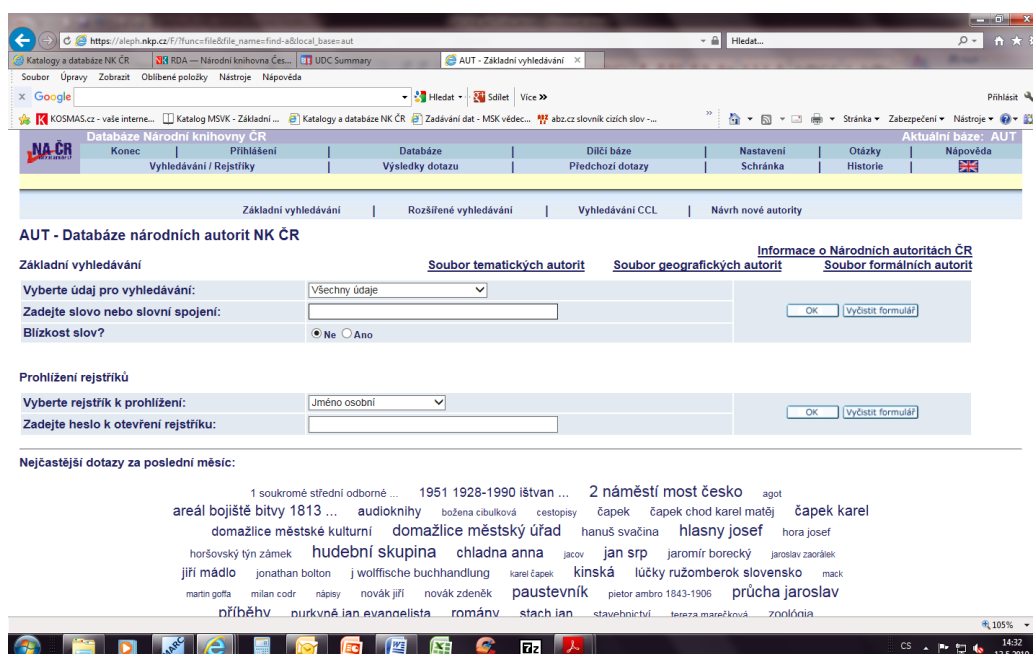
https://aleph.nkp.cz/F/?func=file&file_name=find-a&local_base=aut
Hledat...

Katalogy a databáze NK ČR | RDA — Národní knihovna Čes... | UDC Summary | AUT - Základní vyhledávání

Soubor Úpravy Zobrazit Oblíbené položky Nástroje Nápověda

Google | Hledat | Sdílet | Více »
Přihlásit

KOSMAS.cz - vaše interne... | Katalog MSVK - Základní ... | Katalogy a databáze NK ČR | Zadávání dat - MSK vědec... | abz.cz slovník cizích slov -...
Stránka ▾ Zabezpečení ▾ Nástroje ▾

Databáze Národní knihovny ČR
Aktuální báze: AUT

NA-ČR

Konec | Přihlášení | Databáze | Dílčí báze | Nastavení | Otázky | Nápověda
Vyhledávání / Rejstříky | Výsledky dotazu | Předchozí dotazy | Schránka | Historie

Základní vyhledávání | Rozšířené vyhledávání | Vyhledávání CCL | Návrh nové autority

AUT - Databáze národních autorit NK ČR

Informace o Národních autoritách ČR

Základní vyhledávání
Soubor tematických autorit
Soubor geografických autorit
Soubor formálních autorit

Vyberte údaj pro vyhledávání: Všechny údaje
Zadejte slovo nebo slovní spojení:
Blízkost slov? Ne Ano
OK Vyčistit formulář

Prohlížení rejstříků

Vyberte rejstřík k prohlížení: Jméno osobní
Zadejte heslo k otevření rejstříku:
OK Vyčistit formulář

Nejčastější dotazy za poslední měsíc:

1 soukromé střední odborné ... 1951 1928-1990 ištvan ... 2 náměstí most česko agot
areál bojiště bitvy 1813 ... audioknihy božena cibulková cestopisy čapek čapek chod karel matěj čapek karel
domažlice městské kulturní domažlice městský úřad hanuš svačina hlasny josef hora josef
horšovský týn zámek hudební skupina chladna anna jacov jan srp jaromír borecký jaroslav zaorálek
jiří mádlo jonathan bolton j wolffische buchhandlung karel čapek kinská lúčky ružomberok slovensko mack
martin goffa milan codr nápisy novák jiří novák zdeněk paustevník pietor ambro 1843-1906 průcha jaroslav
příběhy purkyně jan evangelista romány stach jan stavebnictví tereza marečková zoológia

105%
CS 14:32